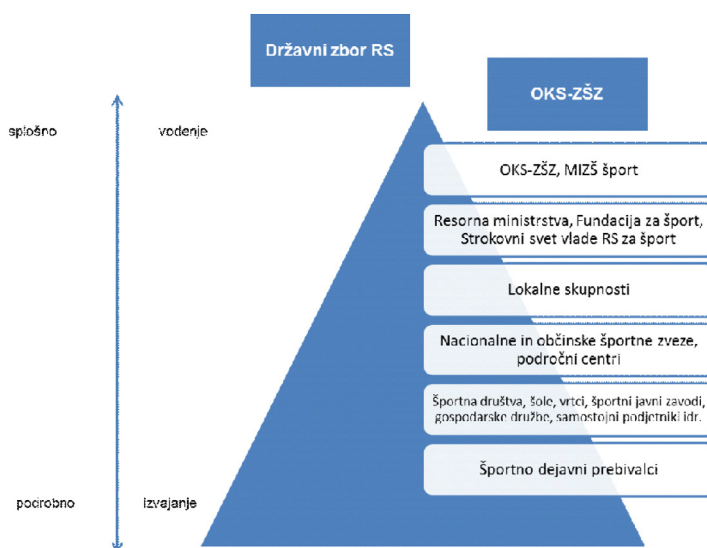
Državni zbor RS

OKS-ZŠZ

splošno

vodenje

OKS-ZŠZ, MIZŠ šport

Resorna ministrstva, Fundacija za šport, Strokovni svet vlade RS za šport

Lokalne skupnosti

Nacionalne in občinske športne zveze, področni centri

Športna društva, šole, vrtci, športni javni zavodi, gospodarske družbe, samostojni podjetniki idr.

Športno dejavni prebivalci

podrobno

izvajanje